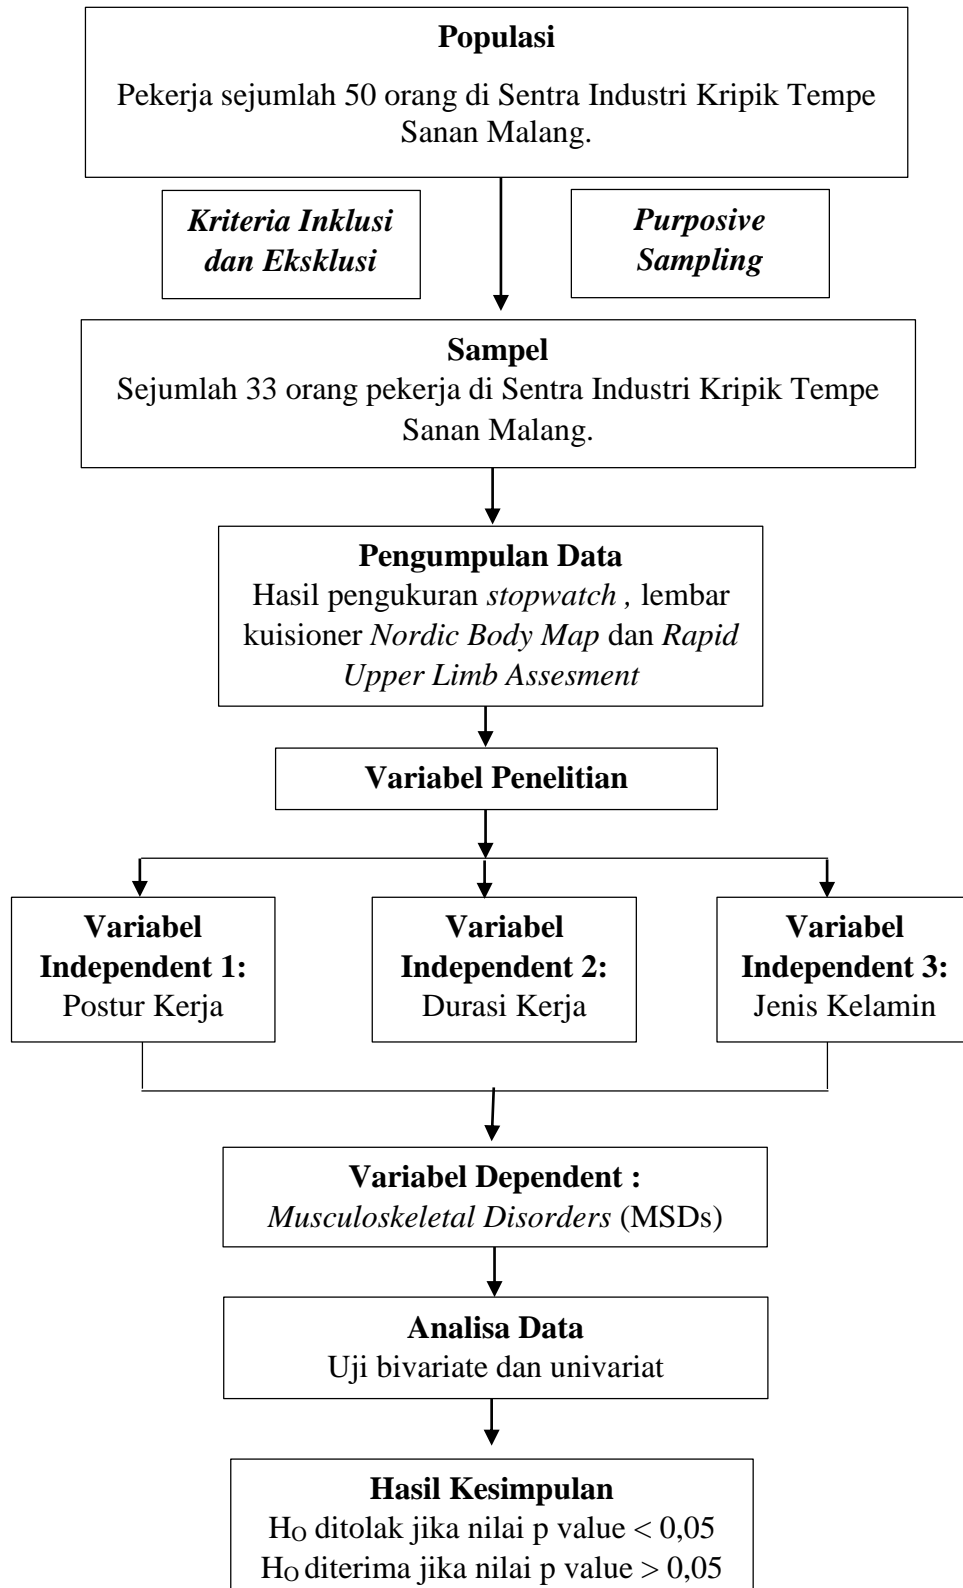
**Populasi**

Pekerja sejumlah 50 orang di Sentra Industri Kripik Tempe Sanan Malang.

***Kriteria Inklusi dan Eksklusi***

***Purposive Sampling***

**Sampel**

Sejumlah 33 orang pekerja di Sentra Industri Kripik Tempe Sanan Malang.

**Pengumpulan Data**

Hasil pengukuran *stopwatch* , lembar kuisioner *Nordic Body Map* dan *Rapid Upper Limb Assesment*

**Variabel Penelitian**

**Variabel Independent 1:**
Postur Kerja

**Variabel Independent 2:**
Durasi Kerja

**Variabel Independent 3:**
Jenis Kelamin

**Variabel Dependent :**
*Musculoskeletal Disorders* (MSDs)

**Analisa Data**

Uji bivariate dan univariat

**Hasil Kesimpulan**

$H_O$ ditolak jika nilai p value < 0,05
$H_O$ diterima jika nilai p value > 0,05